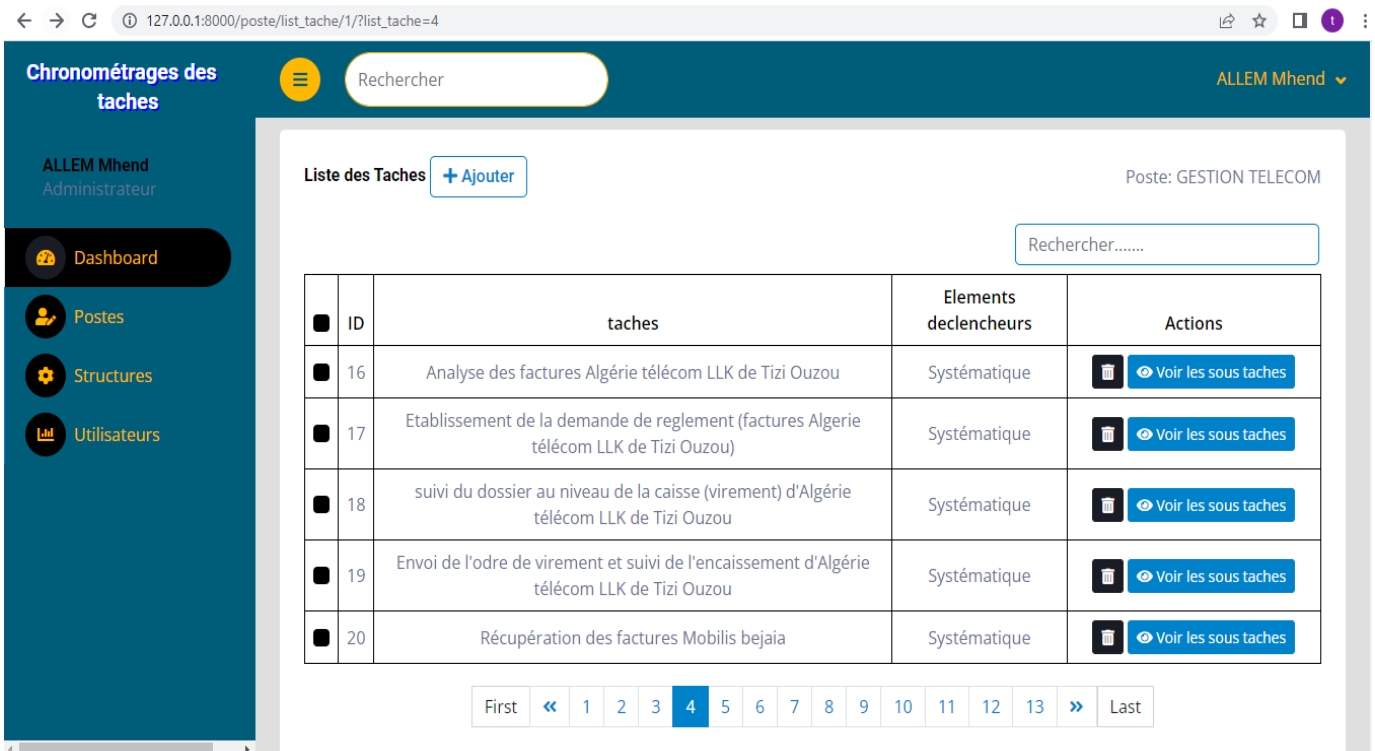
127.0.0.1:8000/poste/list_tache/1/?list_tache=4

Chronométrages des taches

Rechercher

ALLEM Mhend

ALLEM Mhend
Administrateur

Dashboard

Postes

Structures

Utilisateurs

Liste des Taches + Ajouter

Poste: GESTION TELECOM

Rechercher.......

| | ID | taches | Elements declencheurs | Actions |
|---|---|---|---|---|
| | 16 | Analyse des factures Algérie télécom LLK de Tizi Ouzou | Systématique | Voir les sous taches |
| | 17 | Etablissement de la demande de reglement (factures Algerie télécom LLK de Tizi Ouzou) | Systématique | Voir les sous taches |
| | 18 | suivi du dossier au niveau de la caisse (virement) d'Algérie télécom LLK de Tizi Ouzou | Systématique | Voir les sous taches |
| | 19 | Envoi de l'odre de virement et suivi de l'encaissement d'Algérie télécom LLK de Tizi Ouzou | Systématique | Voir les sous taches |
| | 20 | Récupération des factures Mobilis bejaia | Systématique | Voir les sous taches |

First « 1 2 3 4 5 6 7 8 9 10 11 12 13 » Last